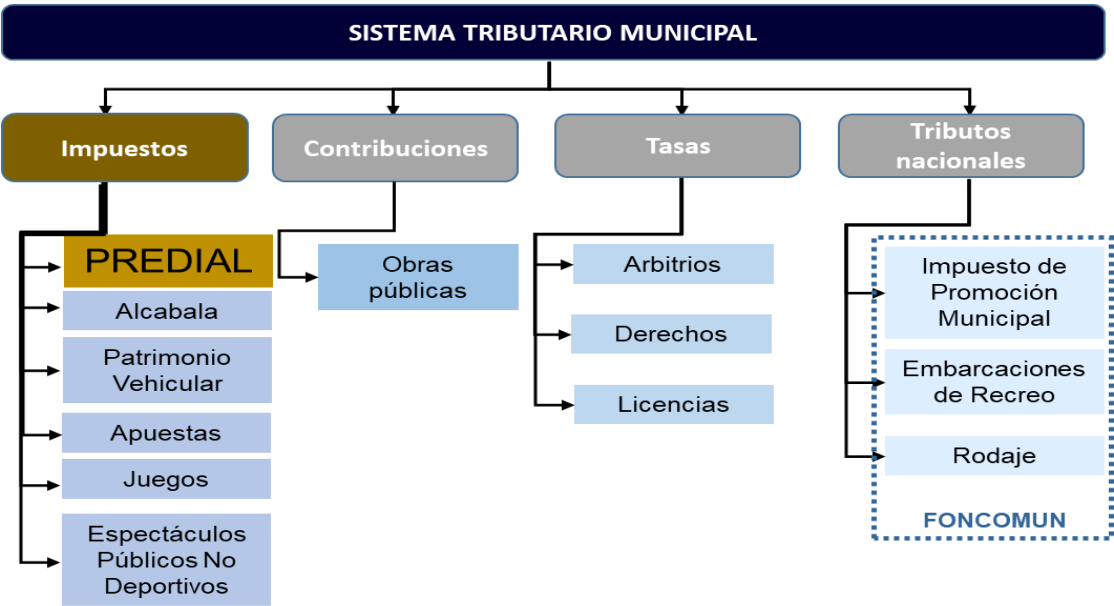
SISTEMA TRIBUTARIO MUNICIPAL

Impuestos

PREDIAL

Alcabala

Patrimonio Vehicular

Apuestas

Juegos

Espectáculos Públicos No Deportivos

Contribuciones

Obras públicas

Tasas

Arbitrios

Derechos

Licencias

Tributos nacionales

Impuesto de Promoción Municipal

Embarcaciones de Recreo

Rodaje

FONCOMUN